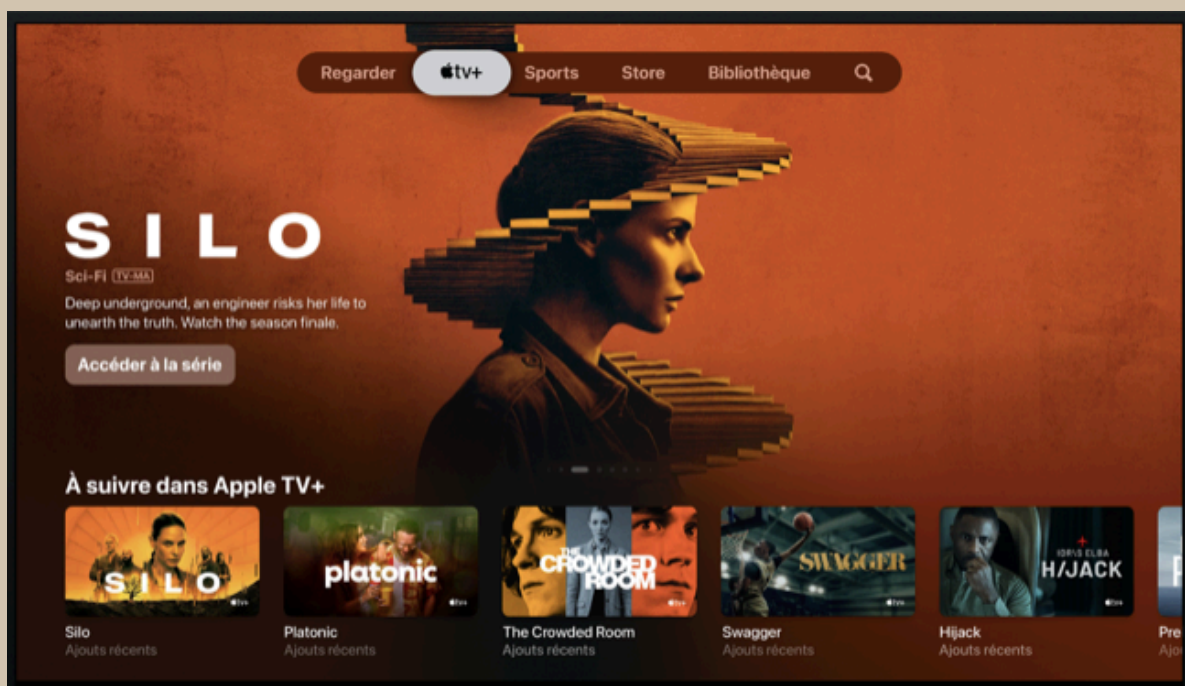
Regarder tv+ Sports Store Bibliothèque

SILO

Sci-Fi TV-MA

Deep underground, an engineer risks her life to unearth the truth. Watch the season finale.

Accéder à la série

À suivre dans Apple TV+

SILO

platonic

THE CROWDED ROOM

SWAGGER

IDRIS ELBA HIJACK

Silo
Ajouts récents

Platonic
Ajouts récents

The Crowded Room
Ajouts récents

Swagger
Ajouts récents

Hijack
Ajouts récents

Pre
Ajo